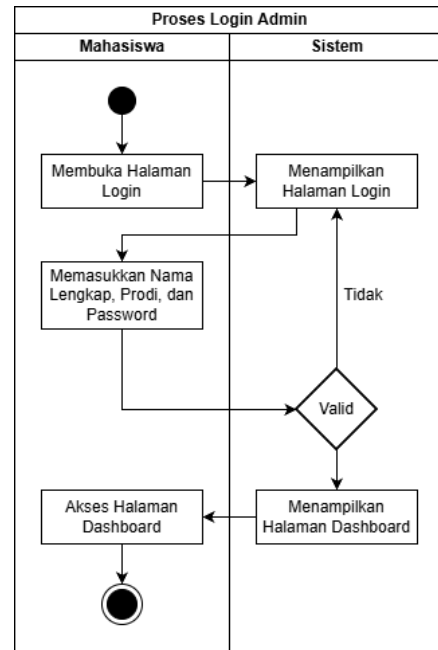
Proses Login Admin

Mahasiswa

Sistem

Membuka Halaman Login

Menampilkan Halaman Login

Memasukkan Nama Lengkap, Prodi, dan Password

Tidak

Valid

Akses Halaman Dashboard

Menampilkan Halaman Dashboard